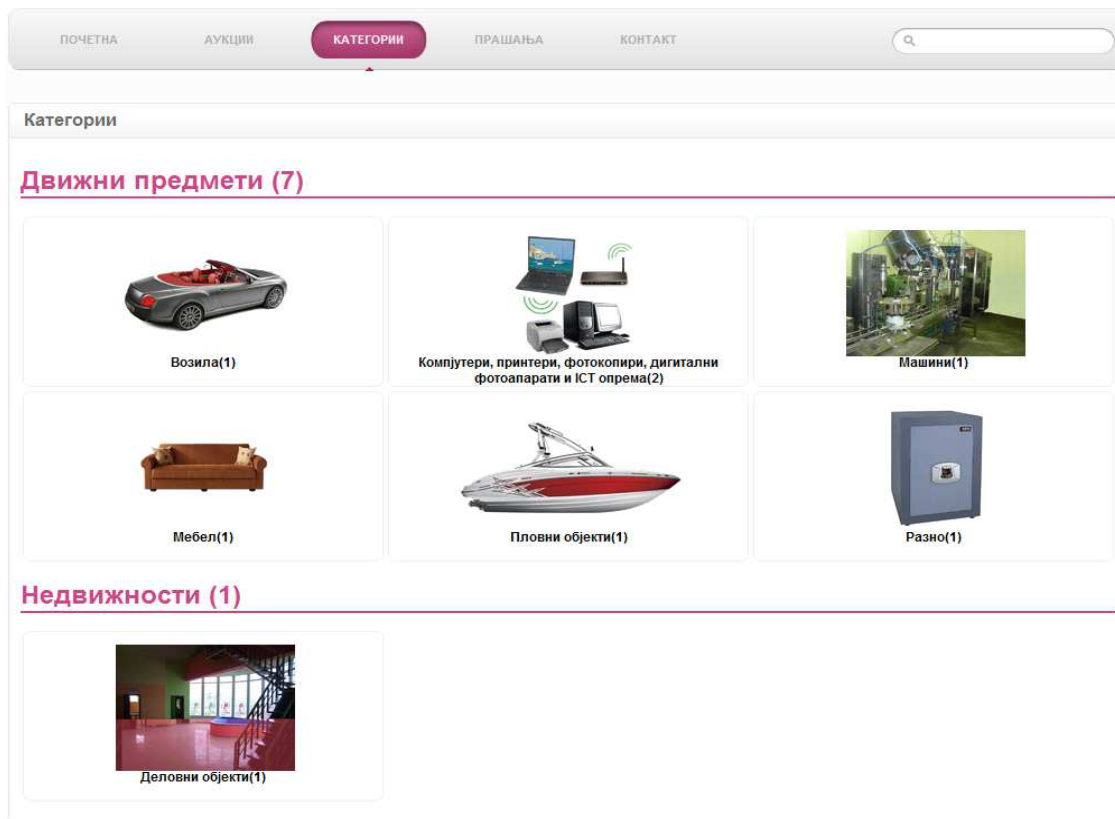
ПОЧЕТНА АУКЦИИ КАТЕГОРИИ ПРАШАЊА КОНТАКТ

Категории

Движни предмети (7)

Возила(1)

Компјутери, принтери, фотокопири, дигитални фотоапарати и ICT опрема(2)

Машини(1)

Мебел(1)

Пловни објекти(1)

Разно(1)

Недвижности (1)

Деловни објекти(1)